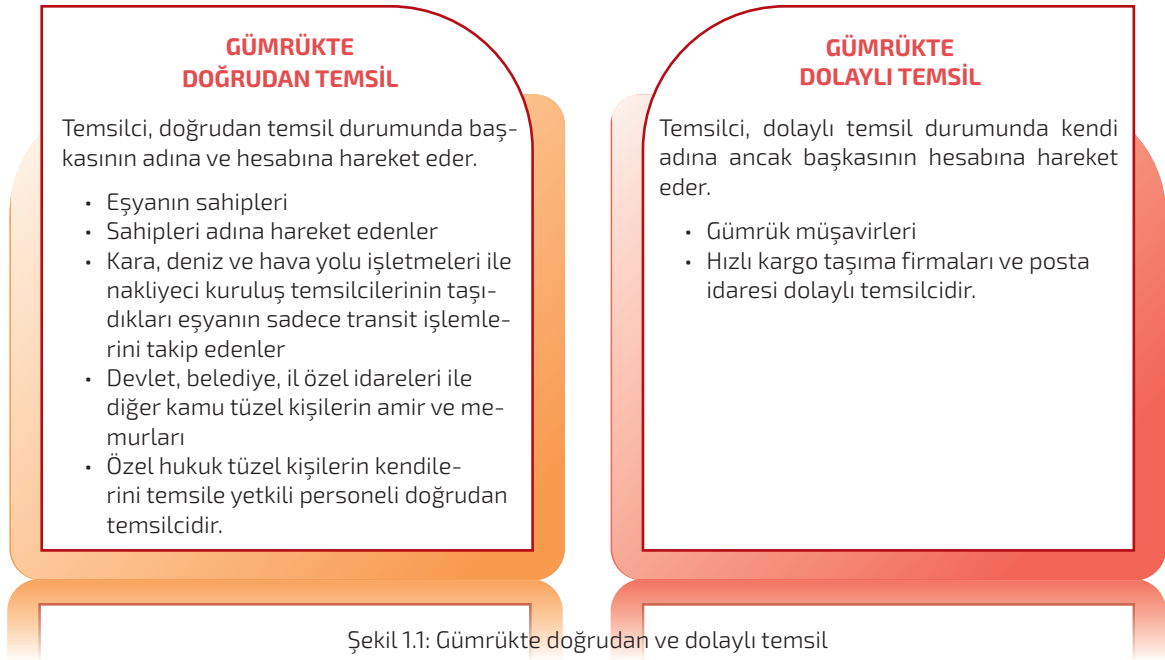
GÜMRÜKTE
DOĞRUDAN TEMSİL

Temsilci, doğrudan temsil durumunda başkasının adına ve hesabına hareket eder.

• Eşyanın sahipleri
• Sahipleri adına hareket edenler
• Kara, deniz ve hava yolu işletmeleri ile nakliyeci kuruluş temsilcilerinin taşıdıkları eşyanın sadece transit işlemlerini takip edenler
• Devlet, belediye, il özel idareleri ile diğer kamu tüzel kişilerin amir ve memurları
• Özel hukuk tüzel kişilerin kendilerini temsile yetkili personeli doğrudan temsilcidir.

GÜMRÜKTE
DOLAYLI TEMSİL

Temsilci, dolaylı temsil durumunda kendi adına ancak başkasının hesabına hareket eder.

• Gümrük müşavirleri
• Hızlı kargo taşıma firmaları ve posta idaresi dolaylı temsilcidir.

Şekil 1.1: Gümrükte doğrudan ve dolaylı temsil